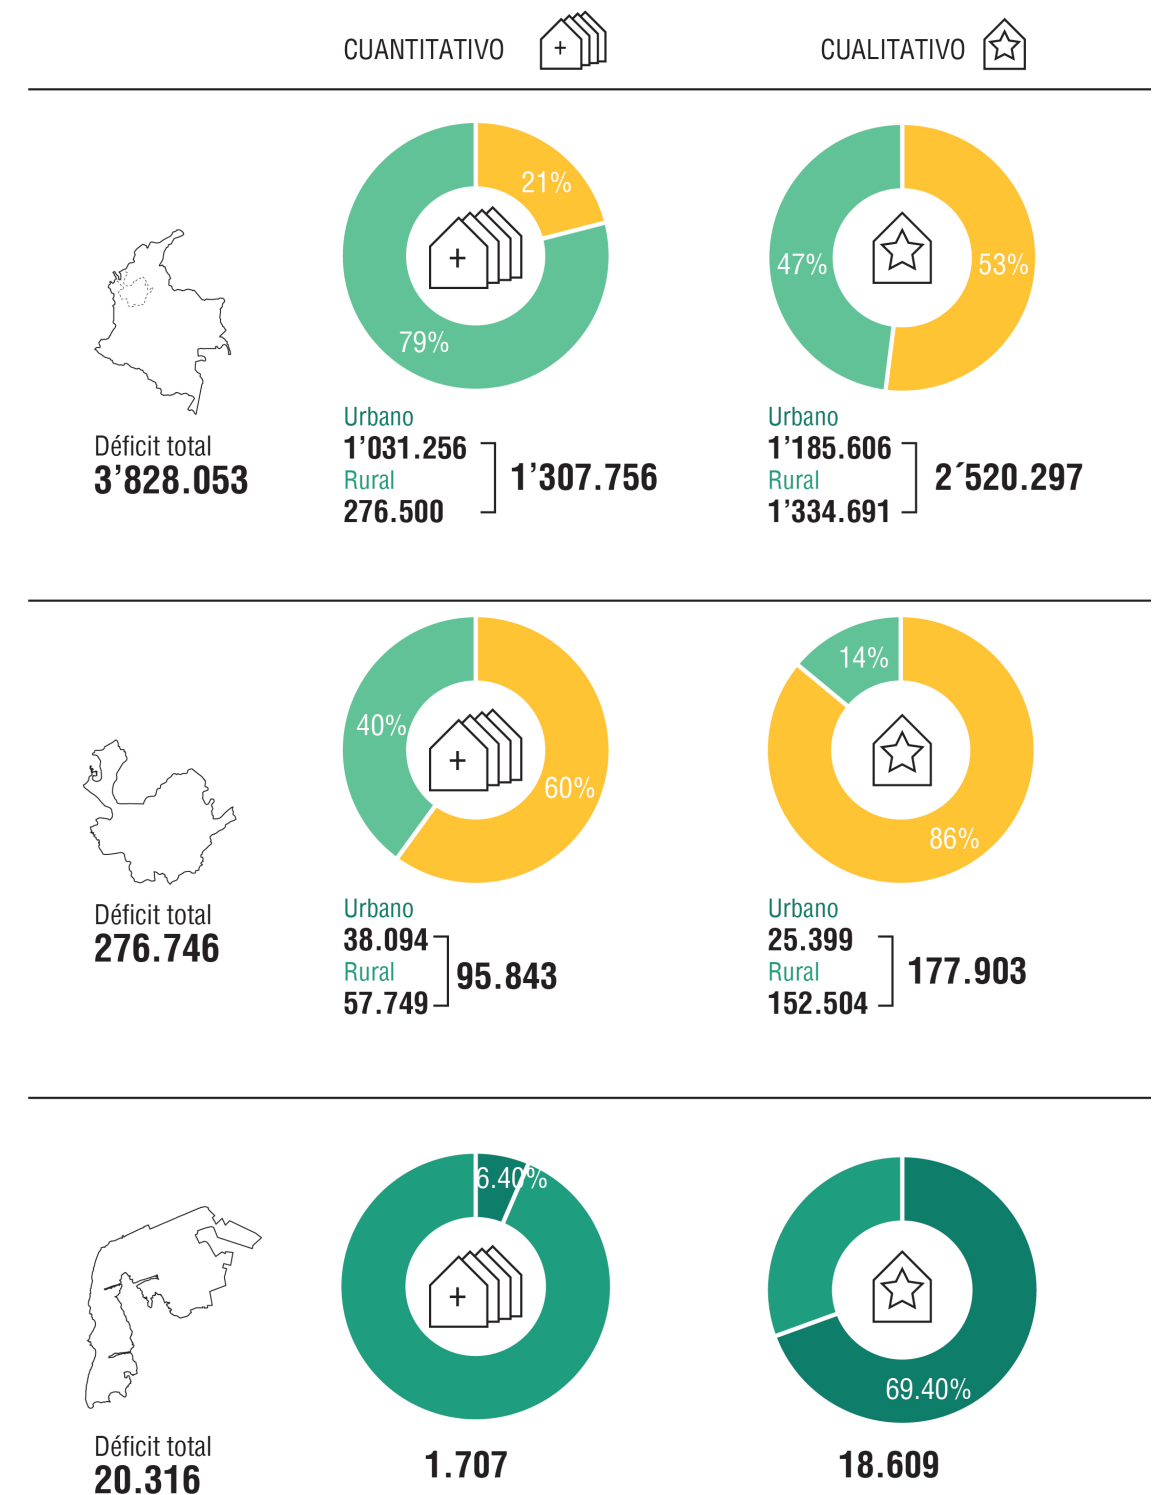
CUANTITATIVO +

CUALITATIVO

Déficit total
3’828.053

21%
+
79%

Urbano
1’031.256
Rural
276.500
1’307.756

47%
53%

Urbano
1’185.606
Rural
1’334.691
2´520.297

Déficit total
276.746

40%
+
60%

Urbano
38.094
Rural
57.749
95.843

14%
86%

Urbano
25.399
Rural
152.504
177.903

Déficit total
20.316

6.40%
+
1.707

69.40%
18.609